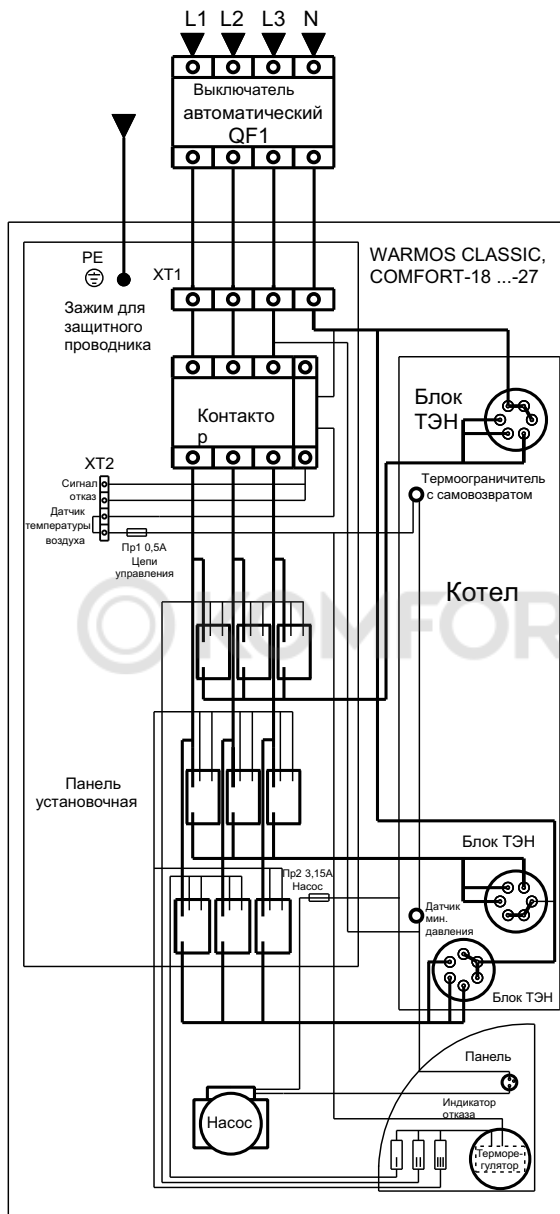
L1 L2 L3 N

Выключатель автоматический QF1

WARMOS CLASSIC, COMFORT-18 ...-27

PE

XT1

Зажим для защитного проводника

Блок ТЭН

Контактор

XT2

Сигнал отказ

Датчик температуры воздуха

Пр1 0,5А Цепи управления

Термоограничитель с самовозвратом

Котел

KOMFOR

Панель установочная

Блок ТЭН

Пр2 3,15А Насос

Датчик мин. давления

Блок ТЭН

Панель

Насос

Индикатор отказа

Терморегулятор